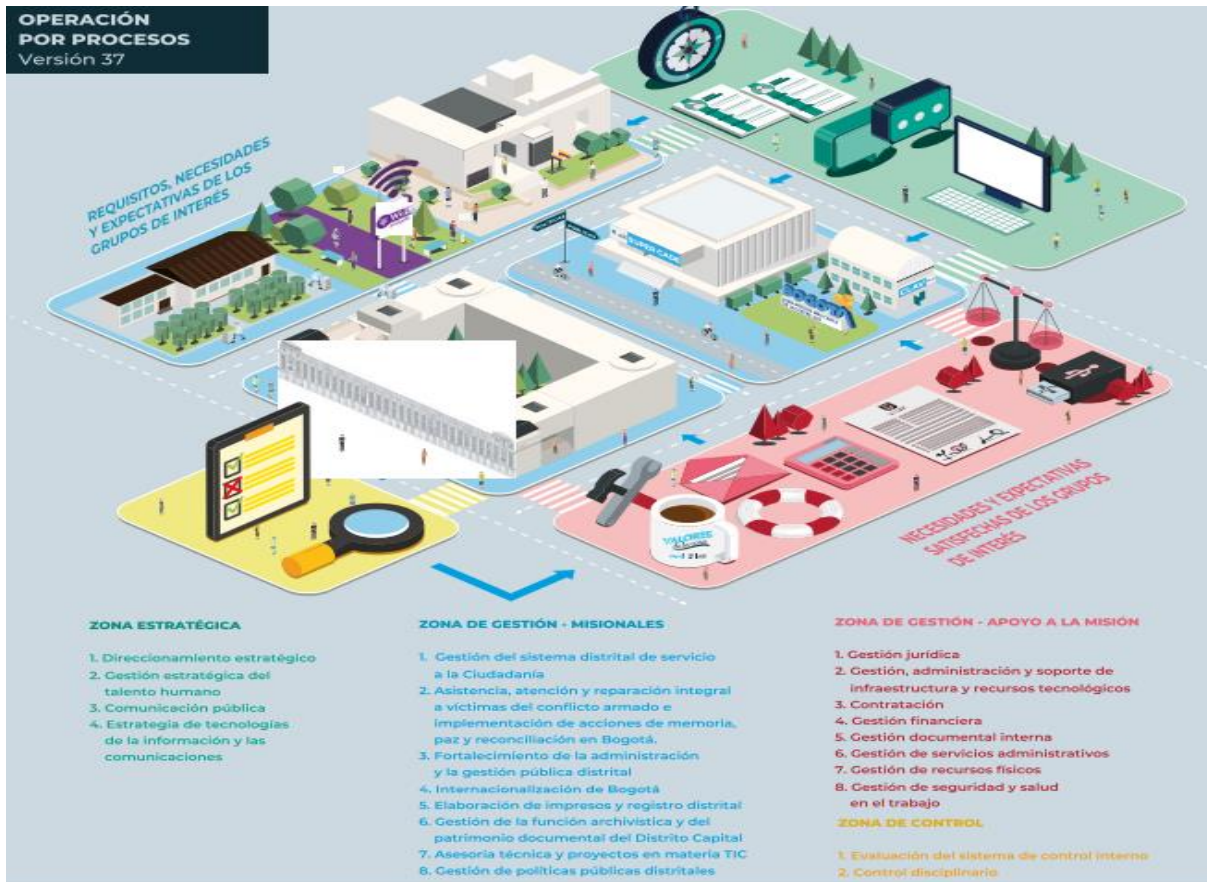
OPERACIÓN POR PROCESOS
Versión 37

REQUISITOS, NECESIDADES Y EXPECTATIVAS DE LOS GRUPOS DE INTERÉS

SUPER CADE

Bogotá

CLAV

NECESIDADES Y EXPECTATIVAS SATISFECHAS DE LOS GRUPOS DE INTERÉS

VALORES

ZONA ESTRATÉGICA

1. Direccionamiento estratégico
2. Gestión estratégica del talento humano
3. Comunicación pública
4. Estrategia de tecnologías de la información y las comunicaciones

ZONA DE GESTIÓN - MISIONALES

1. Gestión del sistema distrital de servicio a la Ciudadanía
2. Asistencia, atención y reparación integral a víctimas del conflicto armado e implementación de acciones de memoria, paz y reconciliación en Bogotá.
3. Fortalecimiento de la administración y la gestión pública distrital
4. Internacionalización de Bogotá
5. Elaboración de impresos y registro distrital
6. Gestión de la función archivística y del patrimonio documental del Distrito Capital
7. Asesoría técnica y proyectos en materia TIC
8. Gestión de políticas públicas distritales

ZONA DE GESTIÓN - APOYO A LA MISIÓN

1. Gestión jurídica
2. Gestión, administración y soporte de infraestructura y recursos tecnológicos
3. Contratación
4. Gestión financiera
5. Gestión documental interna
6. Gestión de servicios administrativos
7. Gestión de recursos físicos
8. Gestión de seguridad y salud en el trabajo

ZONA DE CONTROL

1. Evaluación del sistema de control interno
2. Control disciplinario